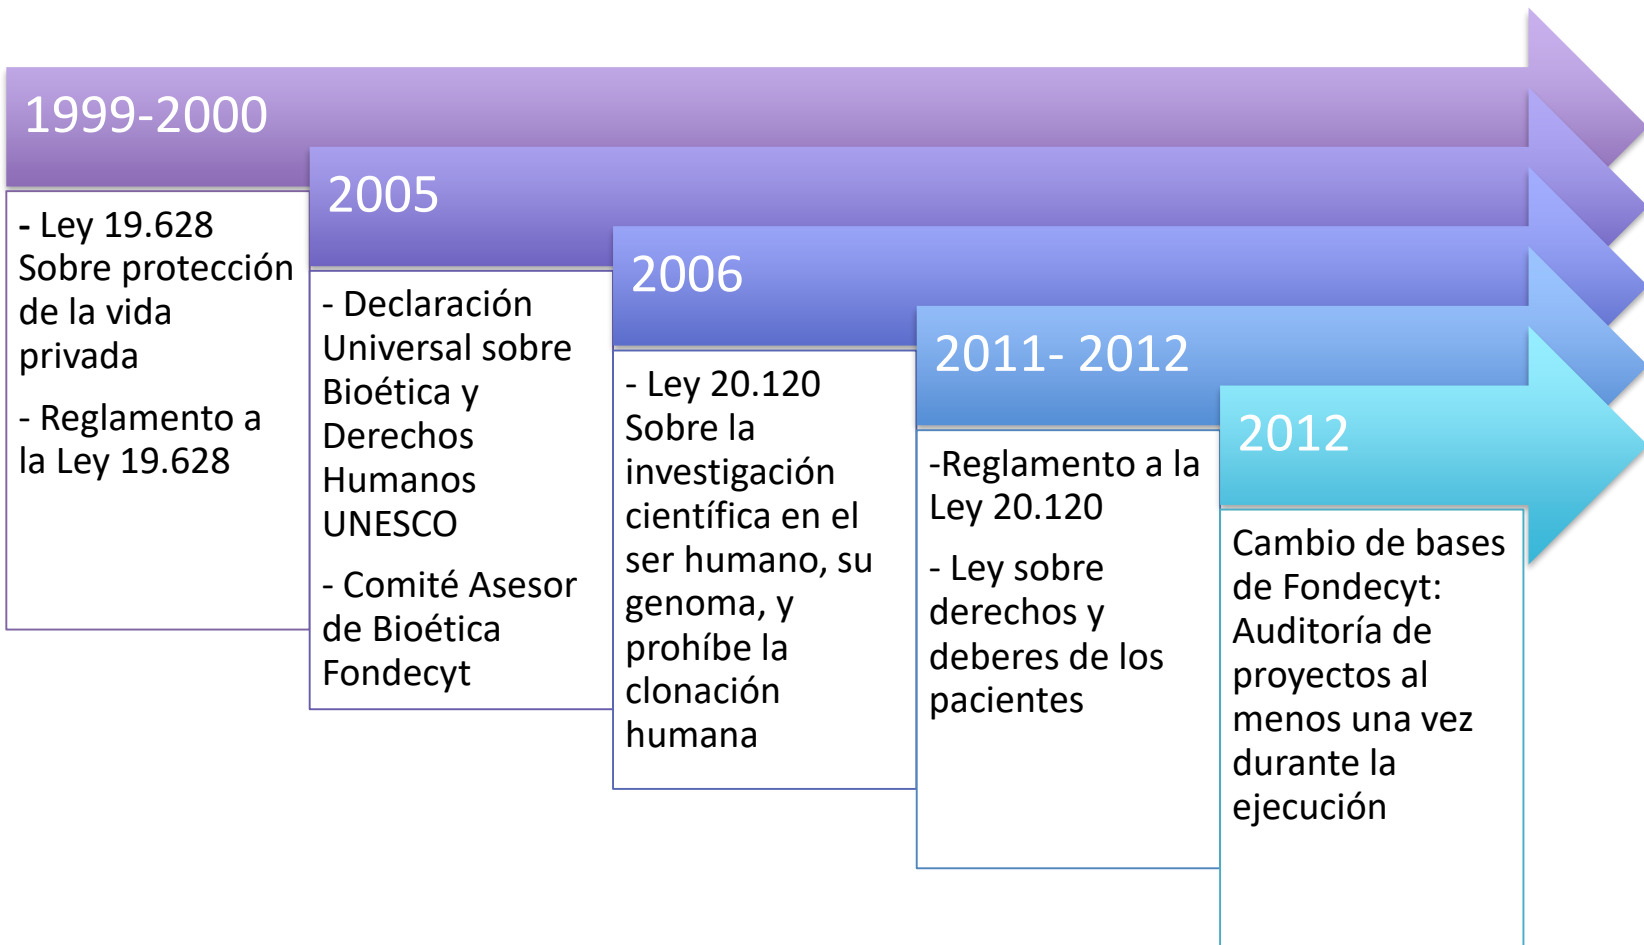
1999-2000

- Ley 19.628 Sobre protección de la vida privada

- Reglamento a la Ley 19.628

2005

- Declaración Universal sobre Bioética y Derechos Humanos UNESCO

- Comité Asesor de Bioética Fondecyt

2006

- Ley 20.120 Sobre la investigación científica en el ser humano, su genoma, y prohíbe la clonación humana

2011- 2012

-Reglamento a la Ley 20.120

- Ley sobre derechos y deberes de los pacientes

2012

Cambio de bases de Fondecyt: Auditoría de proyectos al menos una vez durante la ejecución